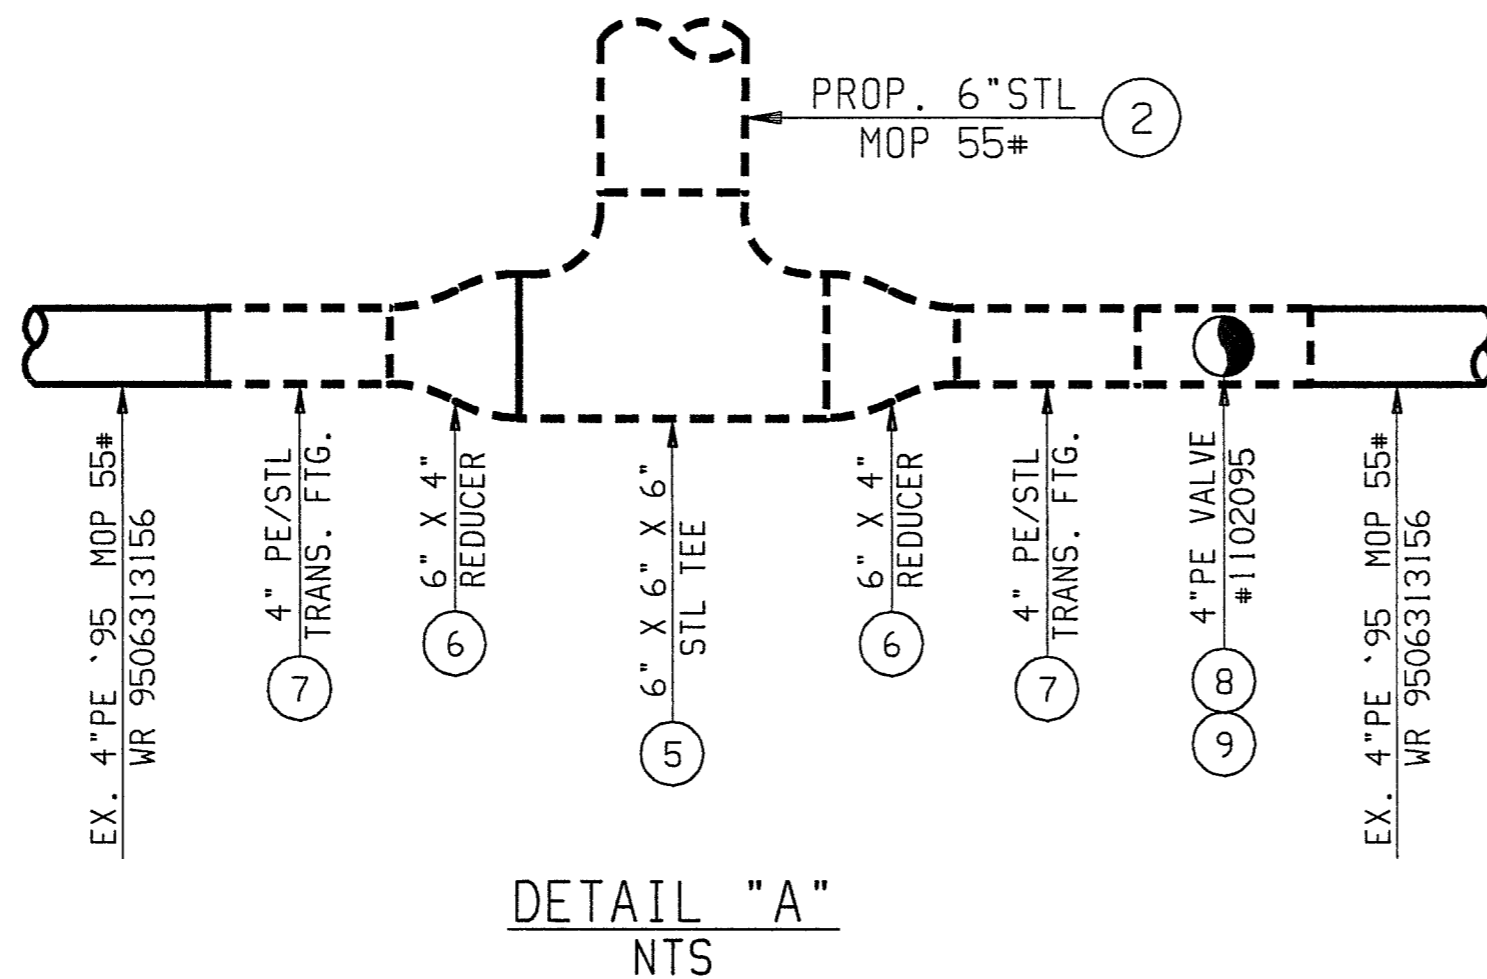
PROP. 6"STL
MOP 55#
2

EX. 4"PE '95 MOP 55#
WR 9506313156

4" PE/STL
TRANS. FTG.
7

6" X 4"
REDUCER
6

6" X 6" X 6"
STL TEE
5

6" X 4"
REDUCER
6

4" PE/STL
TRANS. FTG.
7

4"PE VALVE
#1102095
8
9

EX. 4"PE '95 MOP 55#
WR 9506313156

DETAIL "A"
NTS